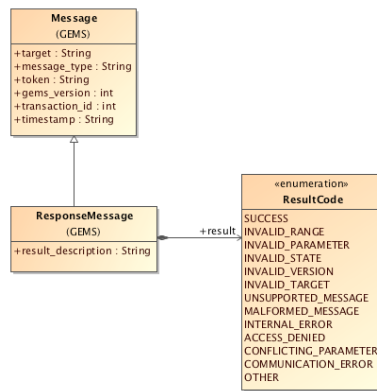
Message
(GEMS)

+target : String
+message_type : String
+token : String
+gems_version : int
+transaction_id : int
+timestamp : String

ResponseMessage
(GEMS)

+result_description : String

+result

«enumeration»
ResultCode

SUCCESS
INVALID_RANGE
INVALID_PARAMETER
INVALID_STATE
INVALID_VERSION
INVALID_TARGET
UNSUPPORTED_MESSAGE
MALFORMED_MESSAGE
INTERNAL_ERROR
ACCESS_DENIED
CONFLICTING_PARAMETER
COMMUNICATION_ERROR
OTHER